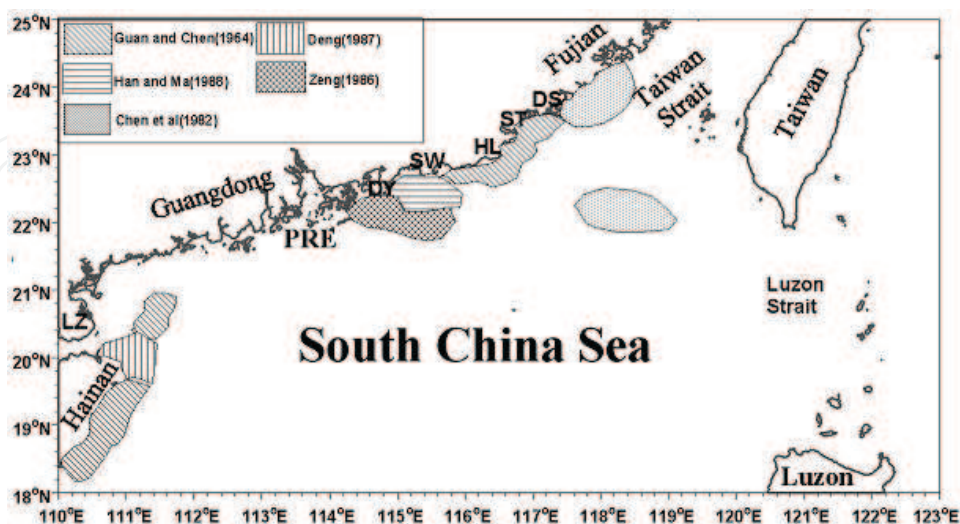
25°N
24°N
23°N
22°N
21°N
20°N
19°N
18°N

Guan and Chen(1964)
Deng(1987)
Han and Ma(1988)
Zeng(1986)
Chen et al(1982)

Fujian
DS
ST
HL
SW
DY
Taiwan Strait
Taiwan
Guangdong
PRE
LZ
Hainan
Luzon Strait
South China Sea
Luzon

110°E 111°E 112°E 113°E 114°E 115°E 116°E 117°E 118°E 119°E 120°E 121°E 122°E 123°E